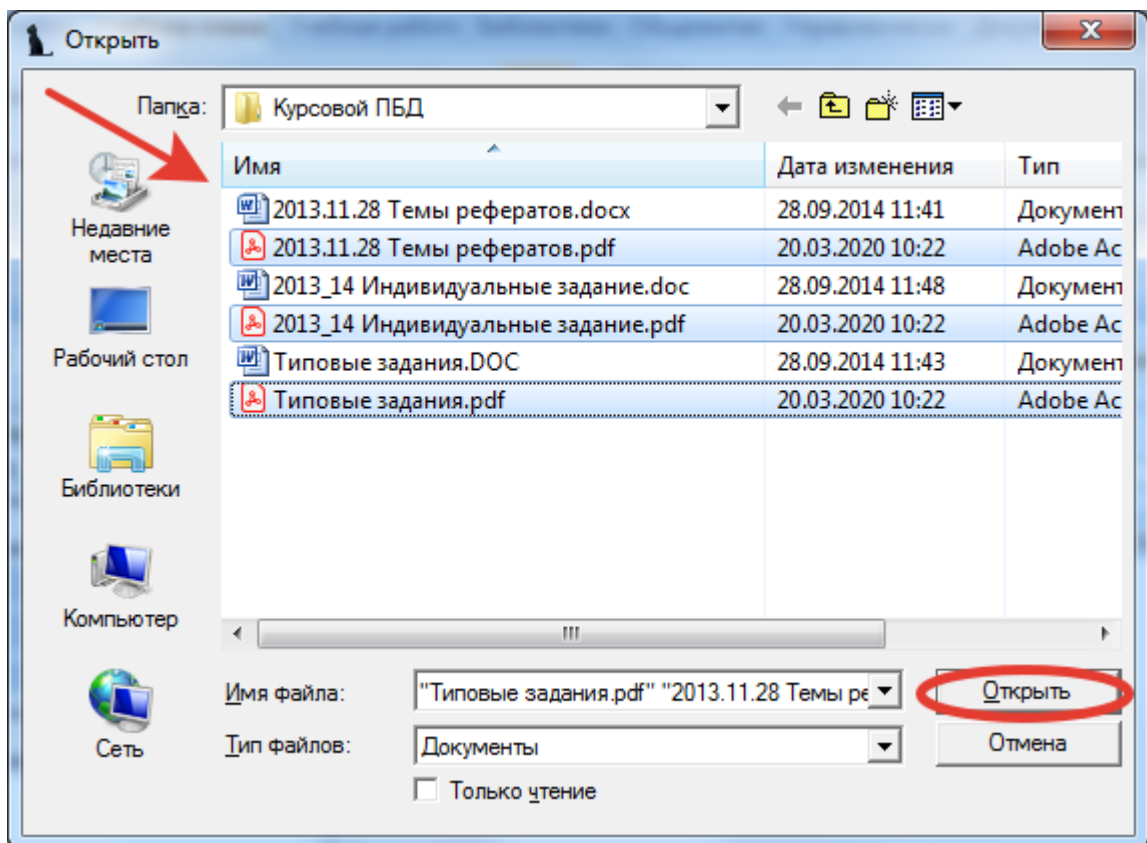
Открыть

Папка: Курсовой ПБД

Недавние места

Рабочий стол

Библиотеки

Компьютер

Сеть

| Имя | Дата изменения | Тип |
|---|---|---|
| 2013.11.28 Темы рефератов.docx | 28.09.2014 11:41 | Документ |
| 2013.11.28 Темы рефератов.pdf | 20.03.2020 10:22 | Adobe Ac |
| 2013_14 Индивидуальные задание.doc | 28.09.2014 11:48 | Документ |
| 2013_14 Индивидуальные задание.pdf | 20.03.2020 10:22 | Adobe Ac |
| Типовые задания.DOC | 28.09.2014 11:43 | Документ |
| Типовые задания.pdf | 20.03.2020 10:22 | Adobe Ac |

Имя файла: "Типовые задания.pdf" "2013.11.28 Темы ре

Тип файлов: Документы

Только чтение

Открыть

Отмена